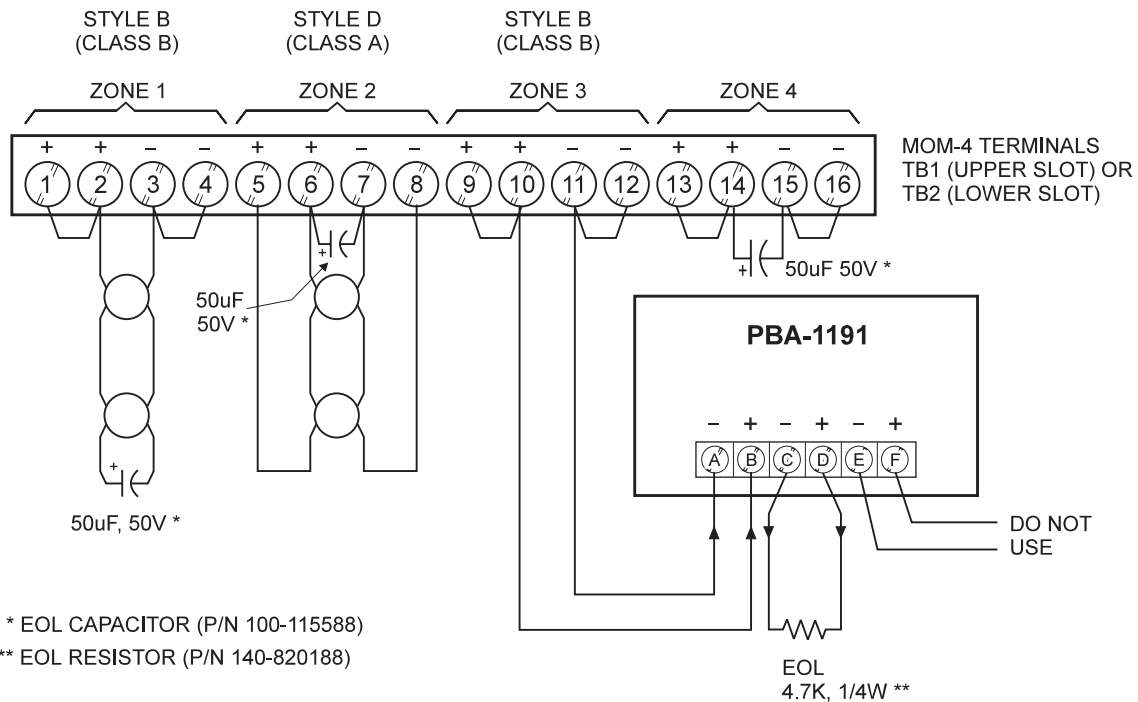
STYLE B (CLASS B)

STYLE D (CLASS A)

STYLE B (CLASS B)

ZONE 1

ZONE 2

ZONE 3

ZONE 4

+ + – – + + – – + + – – + + – –

1 2 3 4 5 6 7 8 9 10 11 12 13 14 15 16

MOM-4 TERMINALS
TB1 (UPPER SLOT) OR
TB2 (LOWER SLOT)

+

50uF 50V *

+

50uF
50V *

PBA-1191

– + – + – +

A B C D E F

+

50uF, 50V *

DO NOT
USE

* EOL CAPACITOR (P/N 100-115588)
** EOL RESISTOR (P/N 140-820188)

EOL
4.7K, 1/4W **